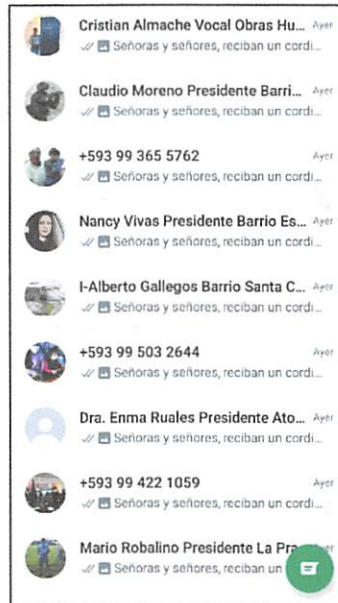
Cristian Almache Vocal Obras Hu... Ayer
Señoras y señores, reciban un cordi...

Claudio Moreno Presidente Barri... Ayer
Señoras y señores, reciban un cordi...

+593 99 365 5762 Ayer
Señoras y señores, reciban un cordi...

Nancy Vivas Presidente Barrio Es... Ayer
Señoras y señores, reciban un cordi...

I-Alberto Gallegos Barrio Santa C... Ayer
Señoras y señores, reciban un cordi...

+593 99 503 2644 Ayer
Señoras y señores, reciban un cordi...

Dra. Enma Ruales Presidente Ato... Ayer
Señoras y señores, reciban un cordi...

+593 99 422 1059 Ayer
Señoras y señores, reciban un cordi...

Mario Robalino Presidente La Pr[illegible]
Señoras y señores, reciban un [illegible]